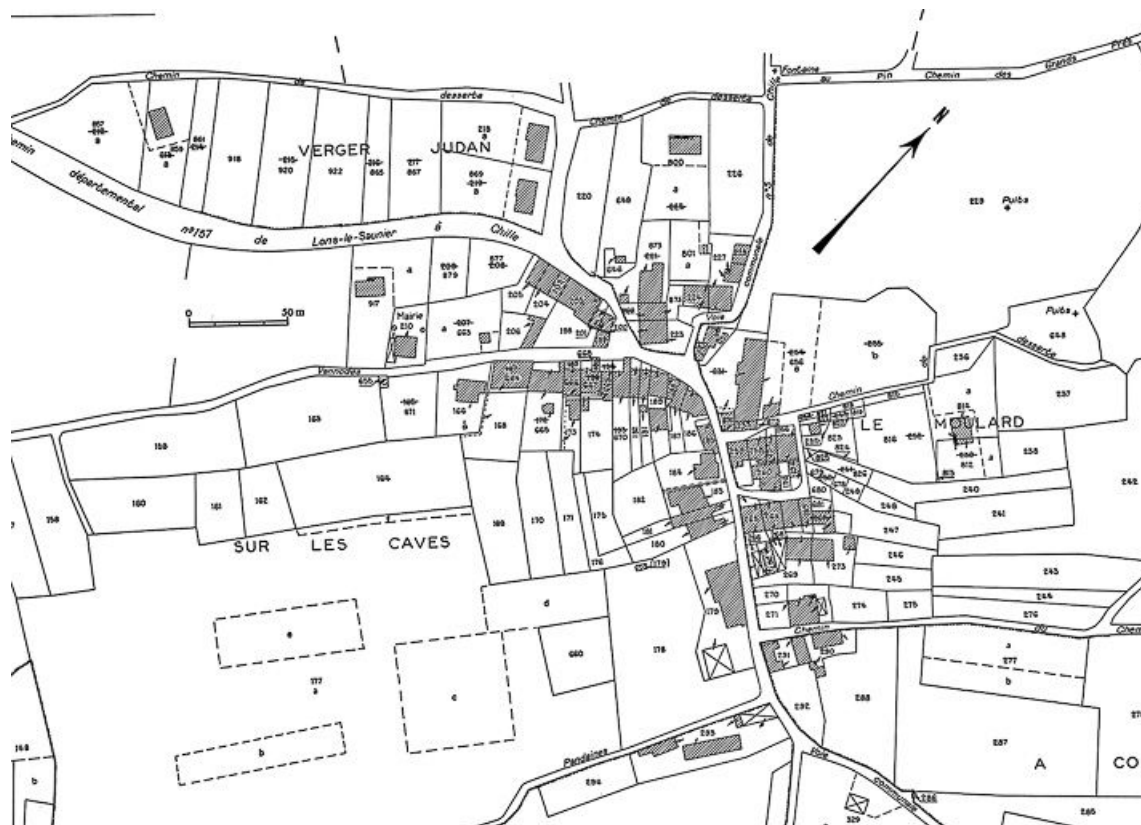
Chemin de desserte
Chemin départemental n° 157 de Lons-le-Saunier à Chille
VERGER JUDAN
918
920
922
865
867
Chemin de desserte
Fontaine au Pin
Chemin des Grands Prés
Chemin
Voie communale
220
226
800
N
213 Puits
0 50 m
Mairie
917
879
Voie
Puits
Chemin de desserte
236
237
LE MOULARD
158
160
161
162
164
165
166
168
169
170
171
174
175
176
178
179
180
181
182
184
185
SUR LES CAVES
d
e
c
b
177
660
Chemin
270
271
273
274
275
276
277
240
241
242
243
244
245
246
247
248
285
287
292
293
294
Pendoires
Voie communale
329
A CO